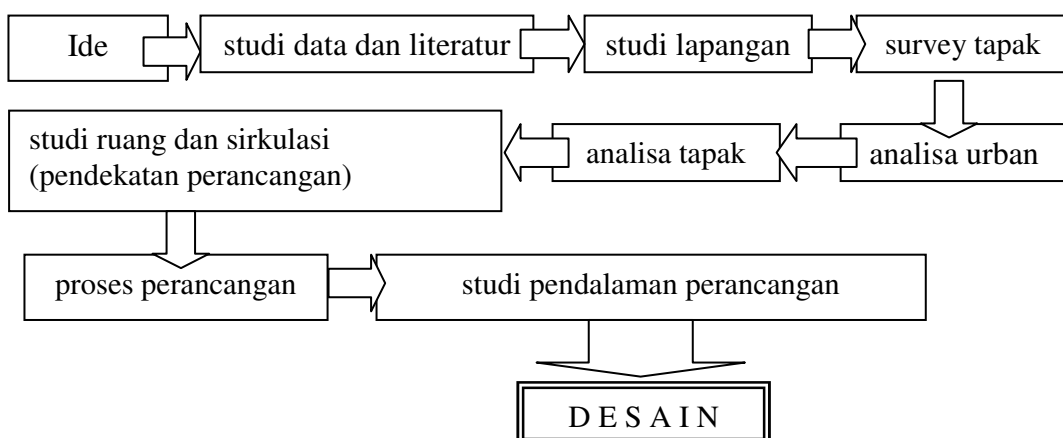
Ide

studi data dan literatur

studi lapangan

survey tapak

studi ruang dan sirkulasi
(pendekatan perancangan)

analisa tapak

analisa urban

proses perancangan

studi pendalaman perancangan

D E S A I N